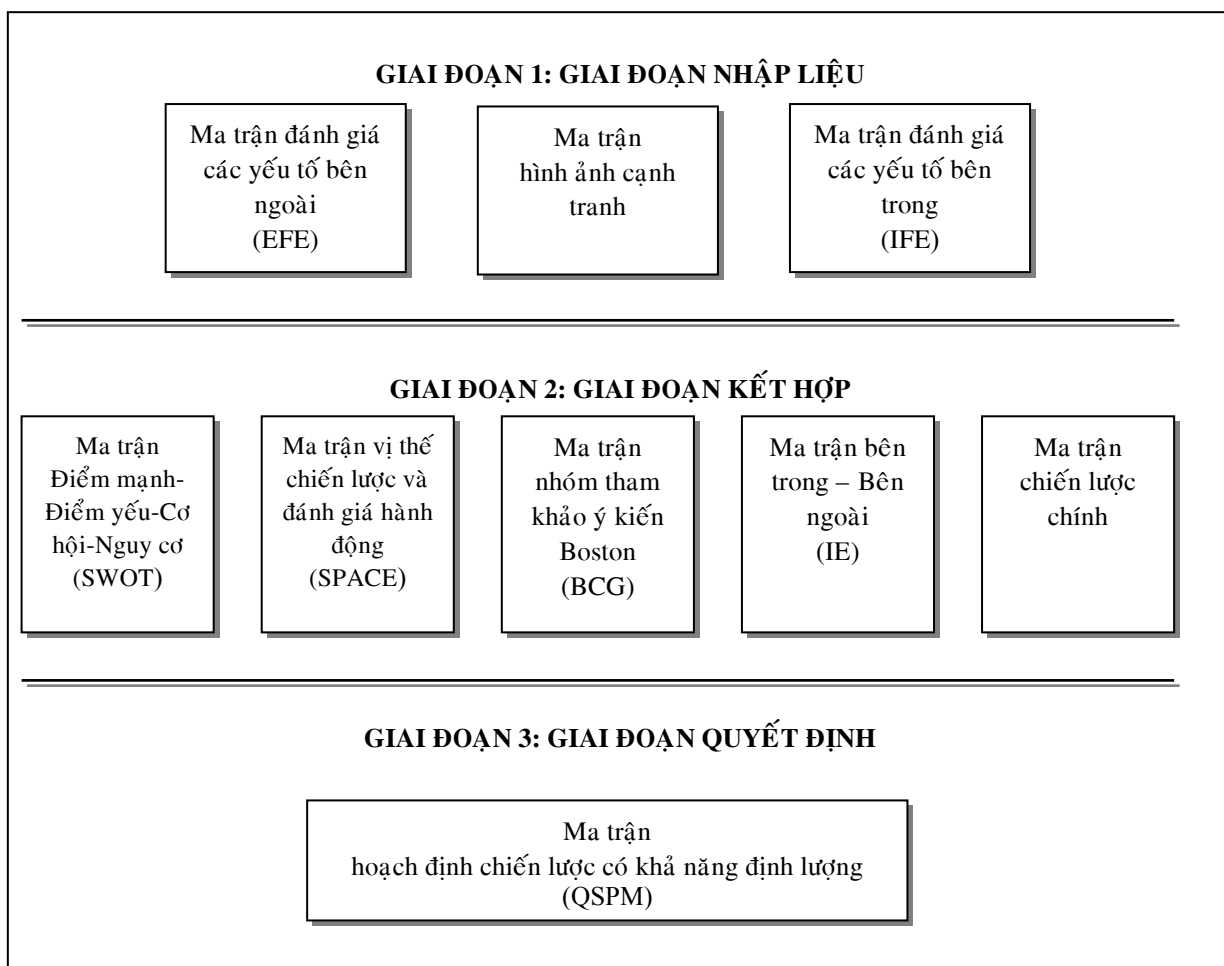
GIAI ĐOẠN 1: GIAI ĐOẠN NHẬP LIỆU

Ma trận đánh giá các yếu tố bên ngoài (EFE)

Ma trận hình ảnh cạnh tranh

Ma trận đánh giá các yếu tố bên trong (IFE)

GIAI ĐOẠN 2: GIAI ĐOẠN KẾT HỢP

Ma trận Điểm mạnh-Điểm yếu-Cơ hội-Nguy cơ (SWOT)

Ma trận vị thế chiến lược và đánh giá hành động (SPACE)

Ma trận nhóm tham khảo ý kiến Boston (BCG)

Ma trận bên trong – Bên ngoài (IE)

Ma trận chiến lược chính

GIAI ĐOẠN 3: GIAI ĐOẠN QUYẾT ĐỊNH

Ma trận hoạch định chiến lược có khả năng định lượng (QSPM)